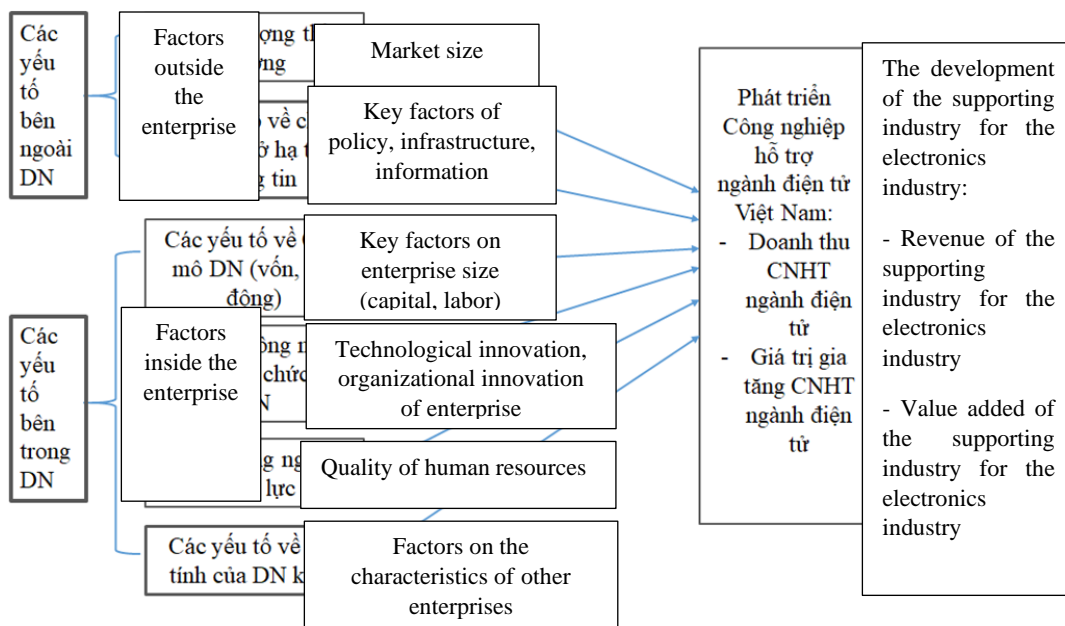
Các yếu tố bên ngoài DN

Factors outside the enterprise

ợng th ợng

Market size

về c ố hạ t g tin

Key factors of policy, infrastructure, information

Các yếu tố về mô DN (vốn, động)

Key factors on enterprise size (capital, labor)

Các yếu tố bên trong DN

Factors inside the enterprise

ông n chức N

Technological innovation, organizational innovation of enterprise

g ng lực

Quality of human resources

Các yếu tố về tính của DN k

Factors on the characteristics of other enterprises

Phát triển Công nghiệp hỗ trợ ngành điện tử Việt Nam:
- Doanh thu CNHT ngành điện tử
- Giá trị gia tăng CNHT ngành điện tử

The development of the supporting industry for the electronics industry:

- Revenue of the supporting industry for the electronics industry

- Value added of the supporting industry for the electronics industry